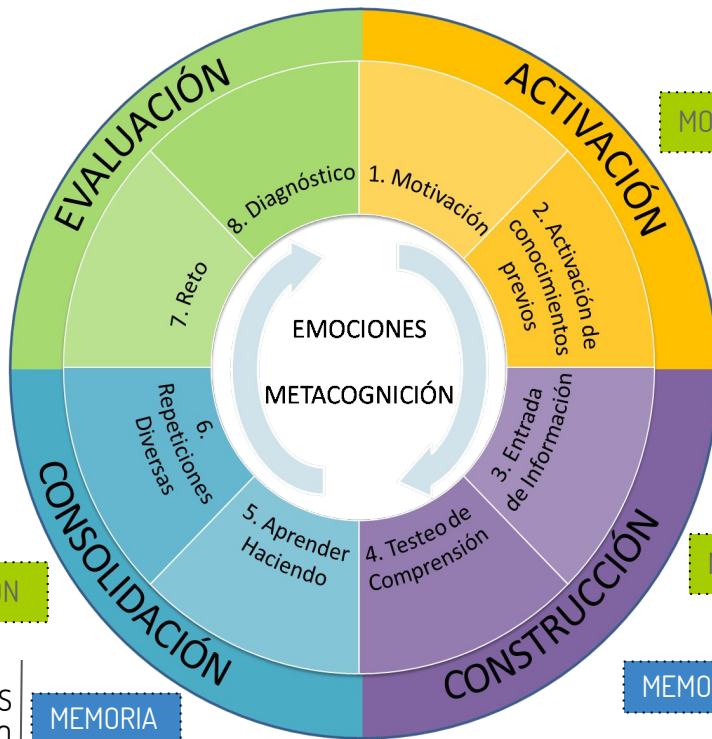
EVALUACIÓN

ACTIVACIÓN

MO

8. Diagnóstico

1. Motivación

7. Reto

2. Activación de conocimientos previos

EMOCIONES

METACOGNICIÓN

6. Repeticiones Diversas

3. Entrada de Información

CONSOLIDACIÓN

5. Aprender Haciendo

4. Testeo de Comprensión

CONSTRUCCIÓN

ON

MEMO

MEMORIA